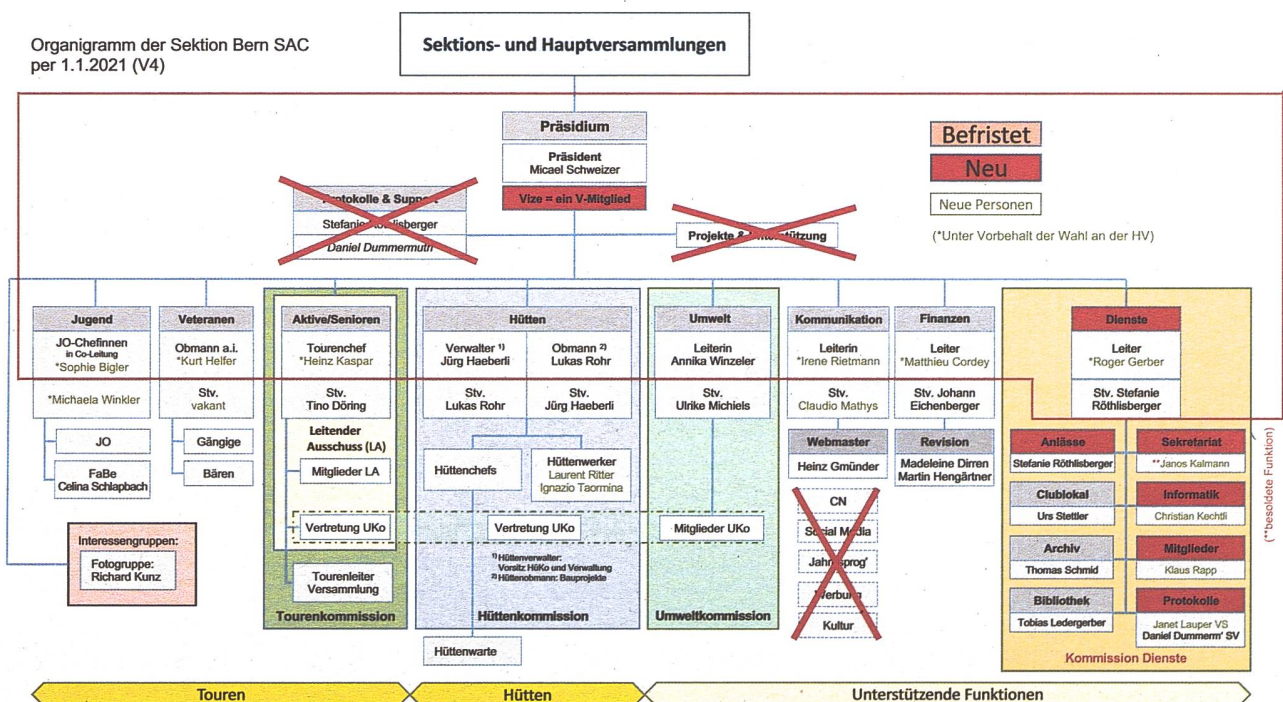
Organigramm der Sektion Bern SAC
per 1.1.2021 (V4)

Sektions- und Hauptversammlungen

Präsidium

Präsident
Micael Schweizer

Vize = ein V-Mitglied

Befristet

Neu

Neue Personen

(*Unter Vorbehalt der Wahl an der HV)

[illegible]kolle & Suppo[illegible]
Stefanie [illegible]lisberger
Daniel Dummermuth

Projekte & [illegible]tützung

Jugend
JO-Chefinnen in Co-Leitung
*Sophie Bigler
*Michaela Winkler
JO
FaBe
Celina Schlapbach

Veteranen
Obmann a.i.
*Kurt Helfer
Stv.
vakant
Gängige
Bären

Interessengruppen:
Fotogruppe:
Richard Kunz

Aktive/Senioren
Tourenchef
*Heinz Kaspar
Stv.
Tino Döring
Leitender Ausschuss (LA)
Mitglieder LA
Vertretung UKo
Tourenleiter Versammlung
Tourenkommission

Hütten
Verwalter 1)
Jürg Haeberli
Obmann 2)
Lukas Rohr
Stv.
Lukas Rohr
Stv.
Jürg Haeberli
Hüttenchefs
Hüttenwerker
Laurent Ritter
Ignazio Taormina
Vertretung UKo
1) Hüttenverwalter: Vorsitz HüKo und Verwaltung
2) Hüttenobmann: Bauprojekte
Hüttenkommission
Hüttenwarte

Umwelt
Leiterin
Annika Winzeler
Stv.
Ulrike Michiels
Mitglieder UKo
Umweltkommission

Kommunikation
Leiterin
*Irene Rietmann
Stv.
Claudio Mathys
Webmaster
Heinz Gmünder
CN
Social Media
Jahresprog'
Werbung
Kultur

Finanzen
Leiter
*Matthieu Cordey
Stv. Johann Eichenberger
Revision
Madeleine Dirren
Martin Hengärtner

Dienste
Leiter
*Roger Gerber
Stv. Stefanie Röthlisberger
Anlässe
Stefanie Röthlisberger
Sekretariat
**Janos Kalmann
Clublokal
Urs Stettler
Informatik
Christian Kechtli
Archiv
Thomas Schmid
Mitglieder
Klaus Rapp
Bibliothek
Tobias Ledergerber
Protokolle
Janet Lauper VS
Daniel Dummerm' SV
Kommission Dienste

(**besoldete Funktion)

Touren
Hütten
Unterstützende Funktionen